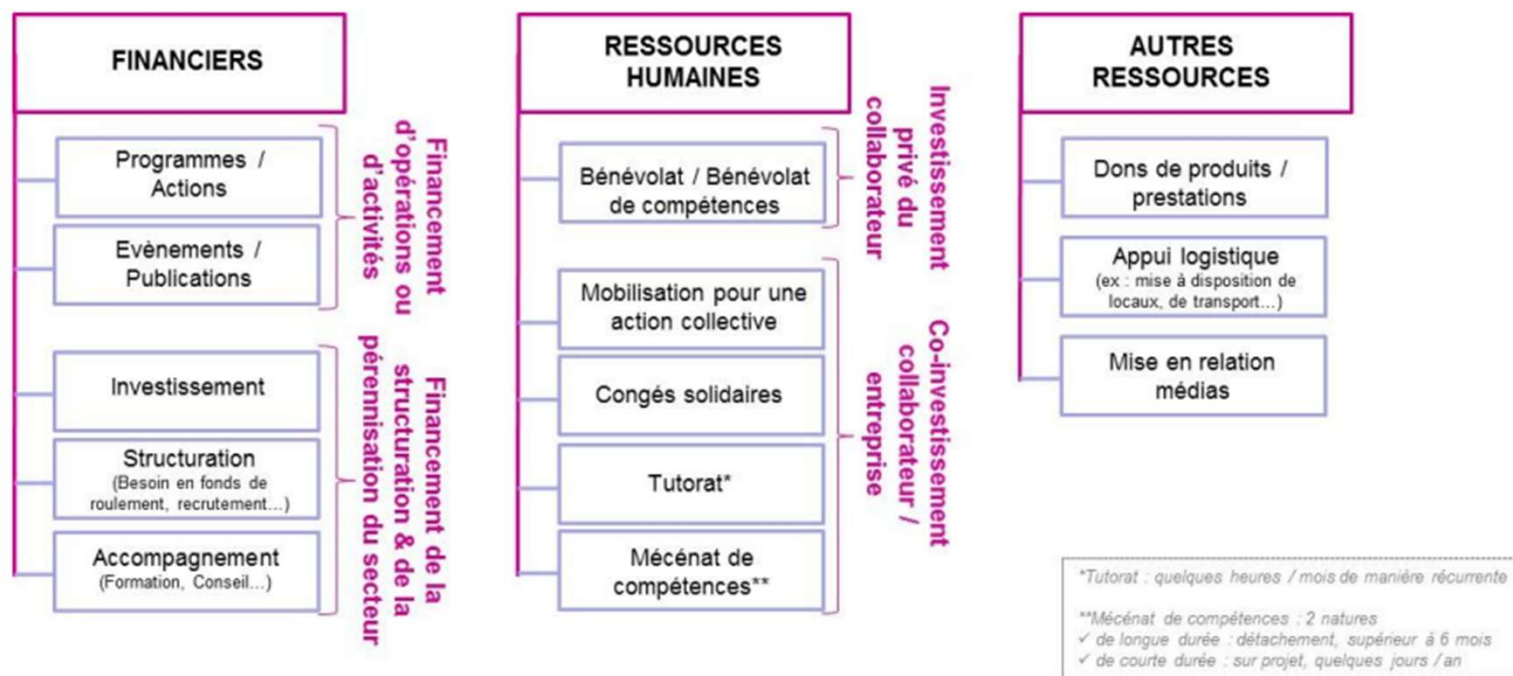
FINANCIERS

Programmes / Actions

Evènements / Publications

Financement d'opérations ou d'activités

Investissement

Structuration
(Besoin en fonds de roulement, recrutement…)

Accompagnement
(Formation, Conseil…)

Financement de la structuration & de la pérennisation du secteur

RESSOURCES HUMAINES

Bénévolat / Bénévolat de compétences

Investissement privé du collaborateur

Mobilisation pour une action collective

Congés solidaires

Tutorat*

Mécénat de compétences**

Co-investissement collaborateur / entreprise

AUTRES RESSOURCES

Dons de produits / prestations

Appui logistique
(ex : mise à disposition de locaux, de transport…)

Mise en relation médias

*Tutorat : quelques heures / mois de manière récurrente

**Mécénat de compétences : 2 natures
✓ de longue durée : détachement, supérieur à 6 mois
✓ de courte durée : sur projet, quelques jours / an